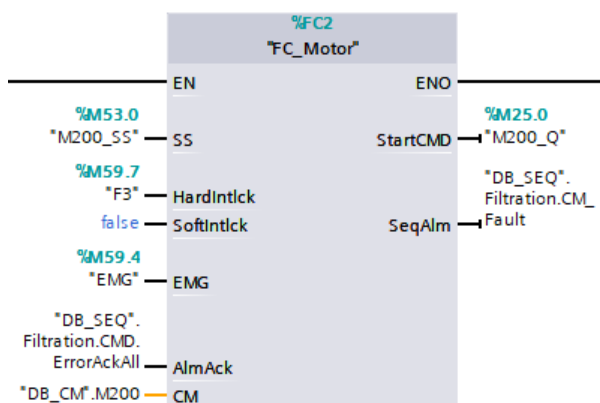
%FC2
"FC_Motor"

EN
ENO

%M53.0
"M200_SS"
SS

StartCMD
%M25.0
"M200_Q"

%M59.7
"F3"
HardIntlck

false
SoftIntlck

SeqAlm
"DB_SEQ".
Filtration.CM_
Fault

%M59.4
"EMG"
EMG

"DB_SEQ".
Filtration.CMD.
ErrorAckAll
AlmAck

"DB_CM".M200
CM